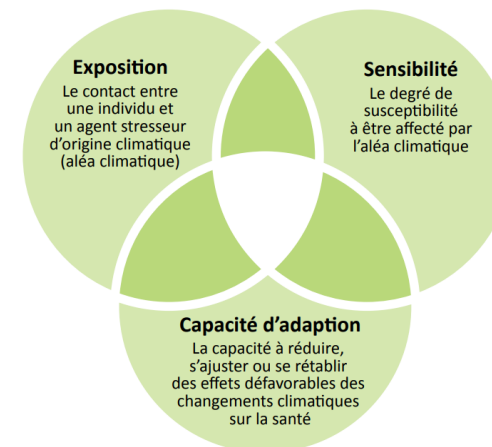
Exposition
Le contact entre une individu et un agent stresseur d'origine climatique (aléa climatique)

Sensibilité
Le degré de susceptibilité à être affecté par l'aléa climatique

Capacité d'adaption
La capacité à réduire, s'ajuster ou se rétablir des effets défavorables des changements climatiques sur la santé